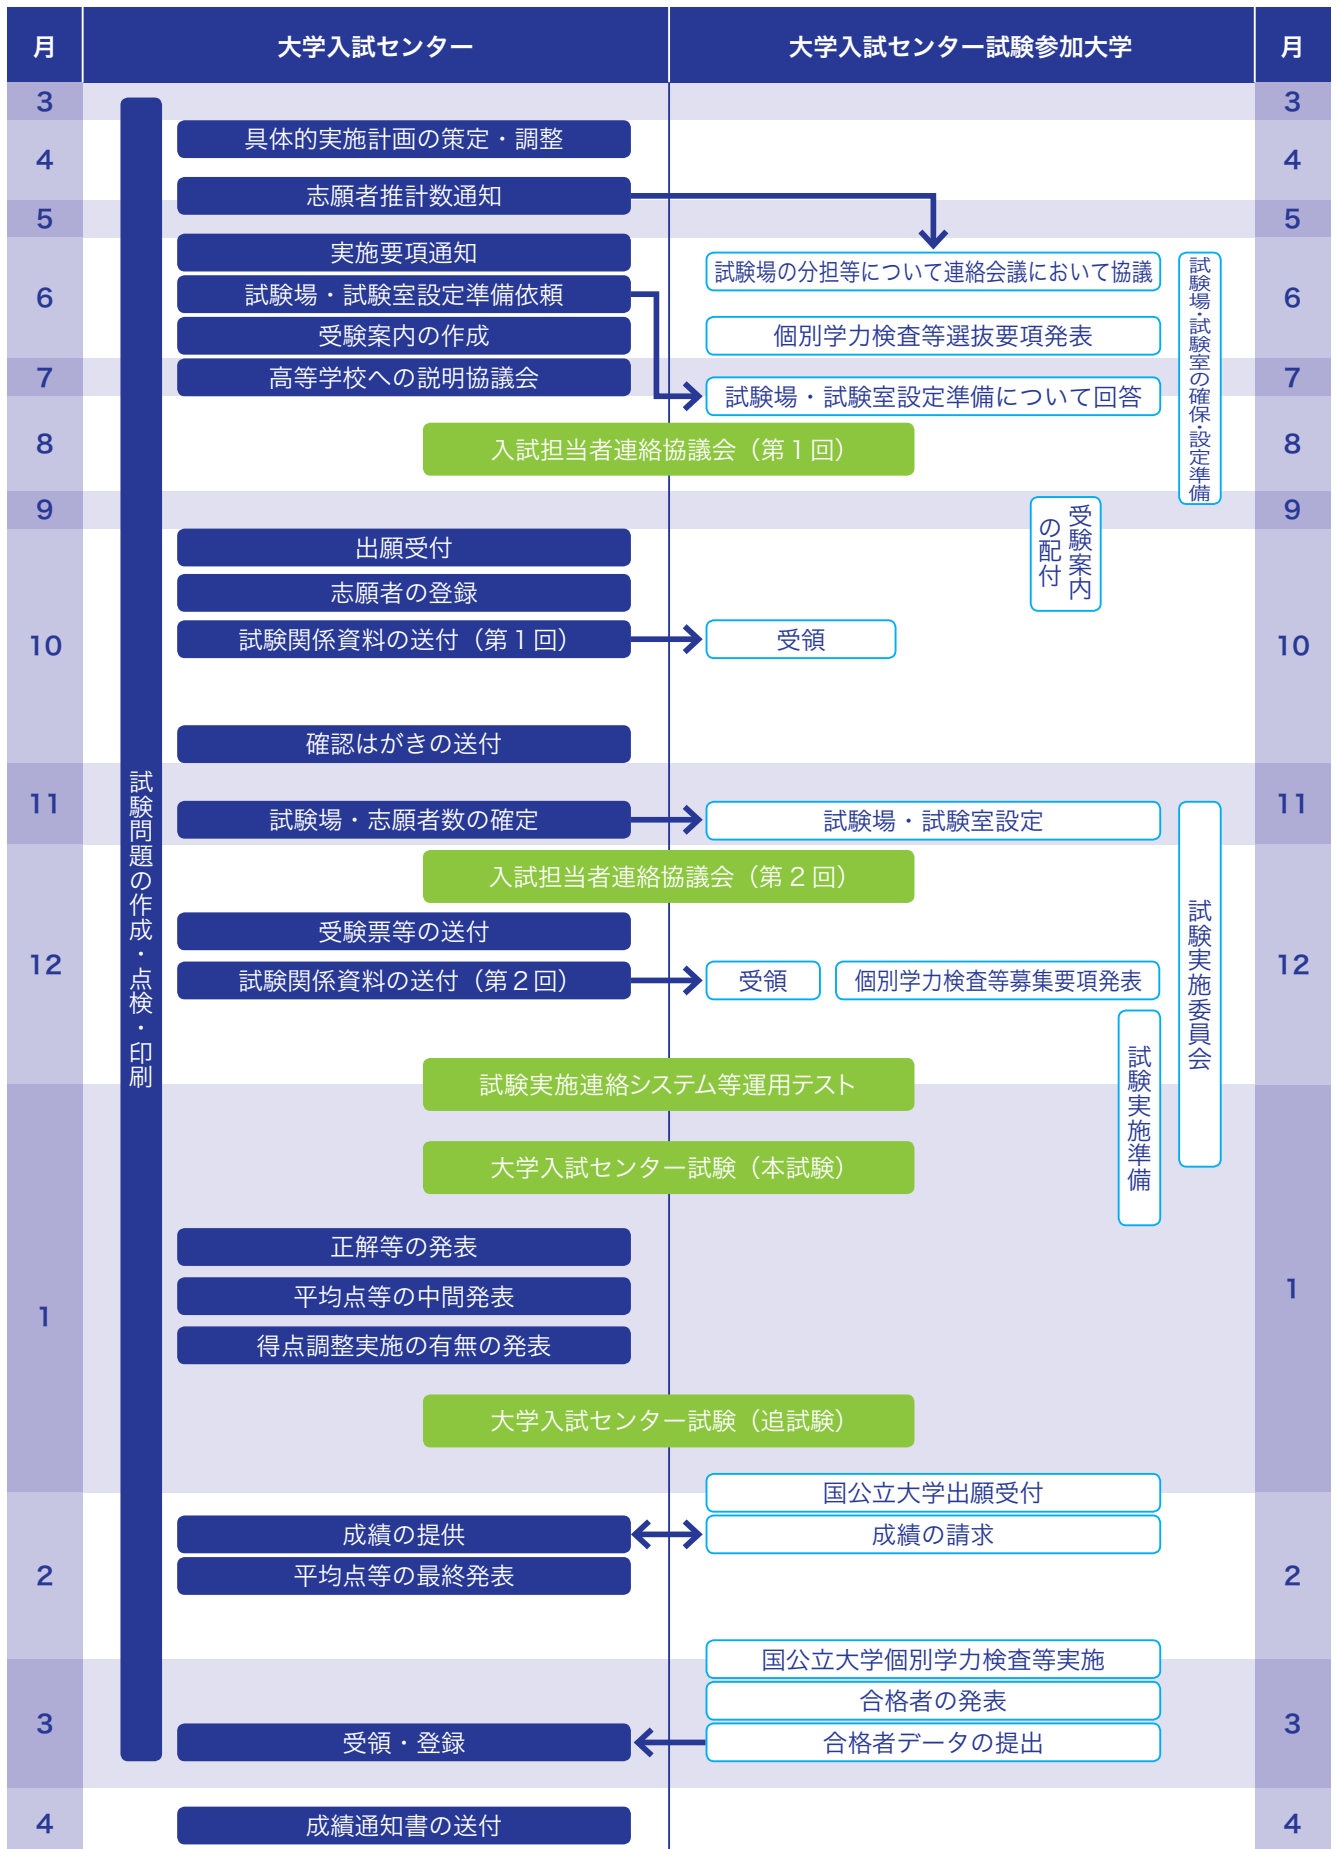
| 月 | 大学入試センター | 大学入試センター試験参加大学 | 月 |
|---|---|---|---|
| 3 | | | 3 |
| 4 | 具体的実施計画の策定・調整 | | 4 |
| 5 | 志願者推計数通知 | | 5 |
| 6 | 実施要項通知<br>試験場・試験室設定準備依頼<br>受験案内の作成 | 試験場の分担等について連絡会議において協議<br>個別学力検査等選抜要項発表 | 6 |
| 7 | 高等学校への説明協議会 | 試験場・試験室設定準備について回答 | 7 |
| 8 | 入試担当者連絡協議会（第１回） | | 8 |
| 9 | | | 9 |
| 10 | 出願受付<br>志願者の登録<br>試験関係資料の送付（第１回）<br>確認はがきの送付 | 受領 | 10 |
| 11 | 試験場・志願者数の確定 | 試験場・試験室設定 | 11 |
| 12 | 入試担当者連絡協議会（第２回）<br>受験票等の送付<br>試験関係資料の送付（第２回） | 受領<br>個別学力検査等募集要項発表 | 12 |
| 1 | 試験実施連絡システム等運用テスト<br>大学入試センター試験（本試験）<br>正解等の発表<br>平均点等の中間発表<br>得点調整実施の有無の発表<br>大学入試センター試験（追試験） | | 1 |
| 2 | 成績の提供<br>平均点等の最終発表 | 国公立大学出願受付<br>成績の請求 | 2 |
| 3 | 受領・登録 | 国公立大学個別学力検査等実施<br>合格者の発表<br>合格者データの提出 | 3 |
| 4 | 成績通知書の送付 | | 4 |

試験問題の作成・点検・印刷

試験場・試験室の確保・設定準備

受験案内の配付

試験実施委員会

試験実施準備